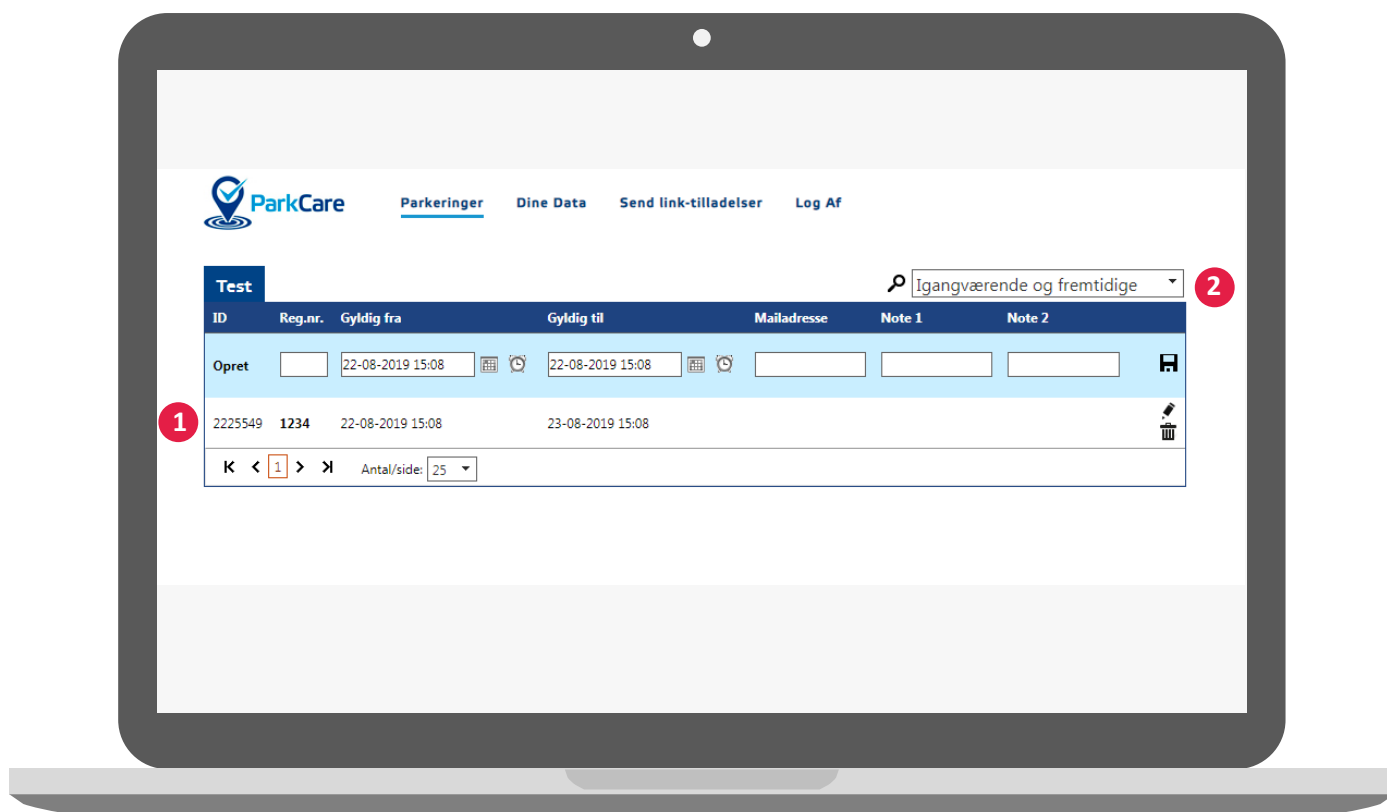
ParkCare

Parkeringer Dine Data Send link-tilladelser Log Af

Test

Igangværende og fremtidige

2

| ID | Reg.nr. | Gyldig fra | Gyldig til | Mailadresse | Note 1 | Note 2 |
|---|---|---|---|---|---|---|
| Opret | | 22-08-2019 15:08 | 22-08-2019 15:08 | | | |
| 2225549 | **1234** | 22-08-2019 15:08 | 23-08-2019 15:08 | | | |

1

1

Antal/side: 25